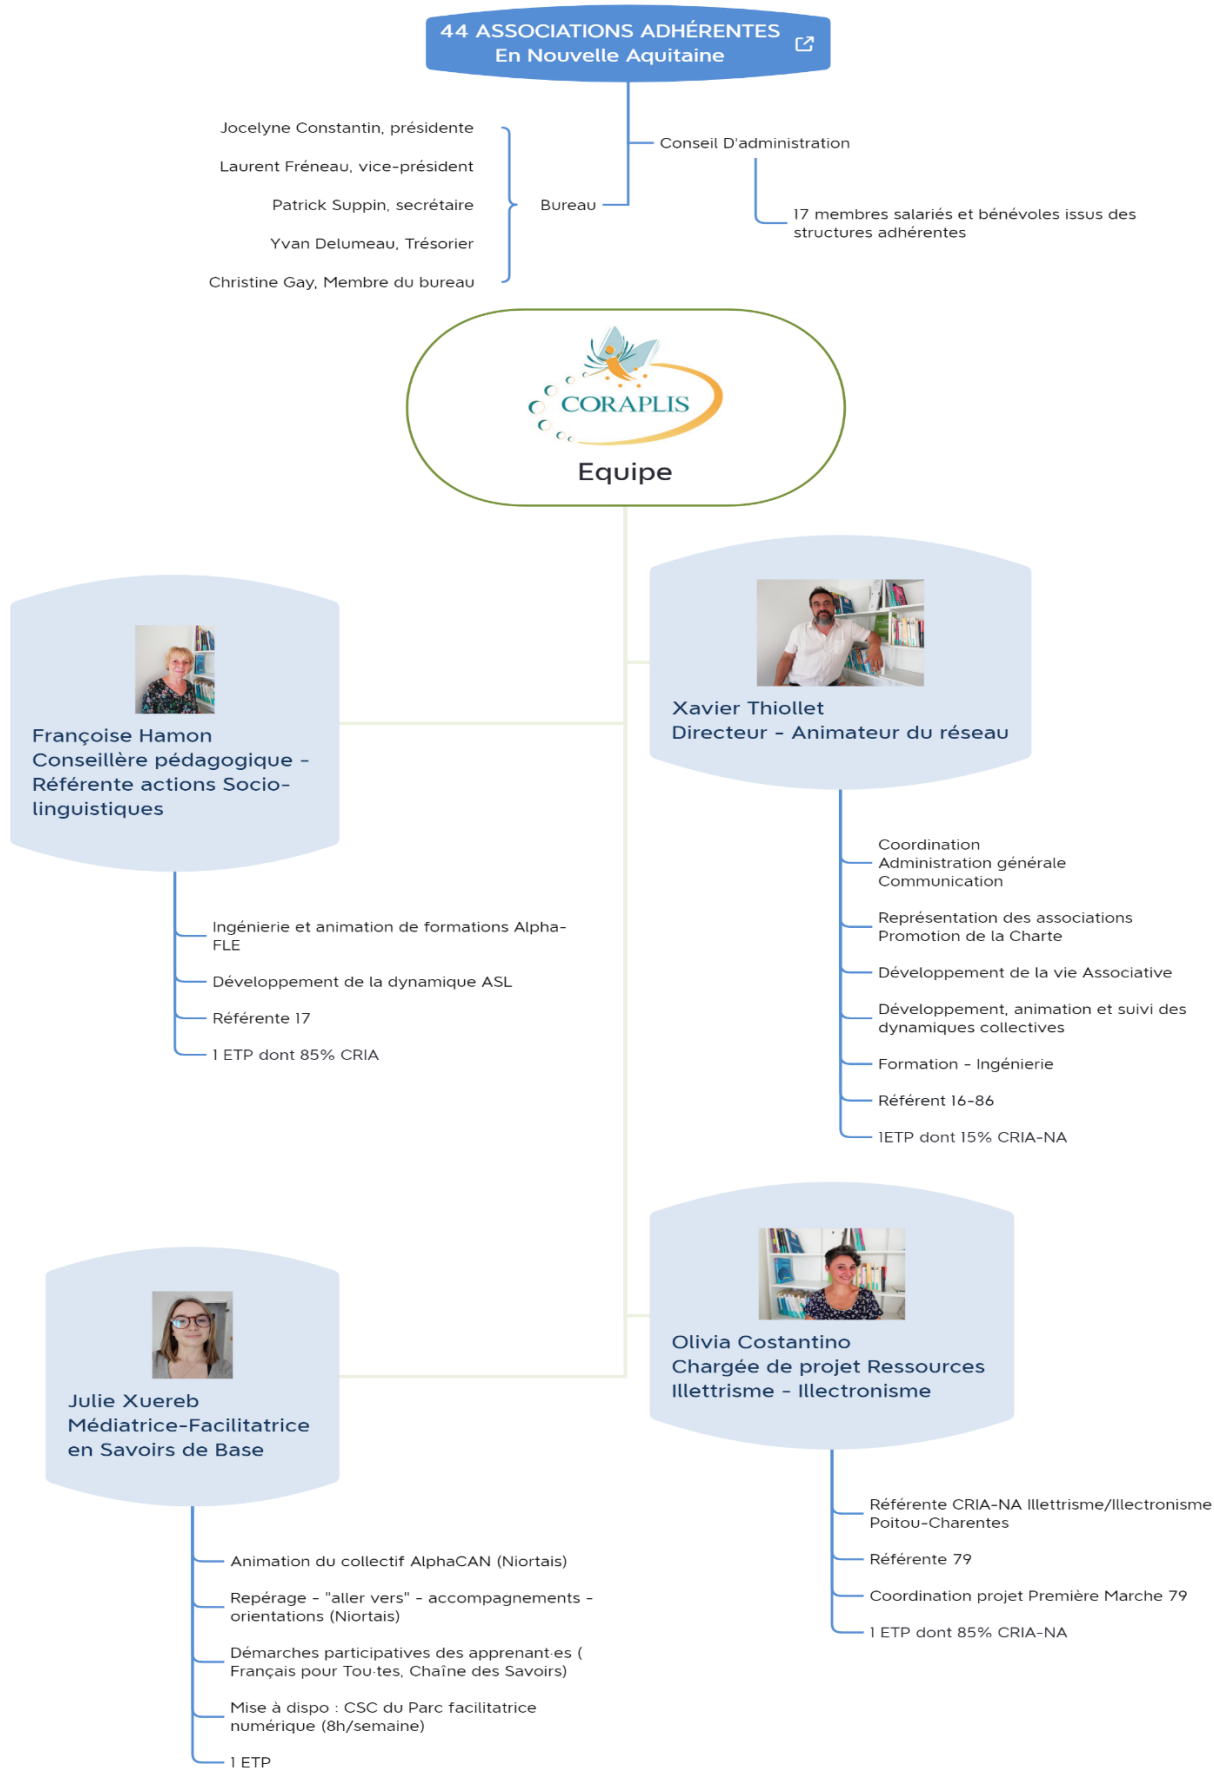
44 ASSOCIATIONS ADHÉRENTES
En Nouvelle Aquitaine

Jocelyne Constantin, présidente

Laurent Fréneau, vice-président

Patrick Suppin, secrétaire

Yvan Delumeau, Trésorier

Christine Gay, Membre du bureau

Bureau

Conseil D'administration

17 membres salariés et bénévoles issus des structures adhérentes

CORAPLIS

Equipe

Françoise Hamon
Conseillère pédagogique - Référente actions Socio-linguistiques

Ingénierie et animation de formations Alpha-FLE

Développement de la dynamique ASL

Référente 17

1 ETP dont 85% CRIA

Xavier Thiollet
Directeur - Animateur du réseau

Coordination
Administration générale
Communication

Représentation des associations
Promotion de la Charte

Développement de la vie Associative

Développement, animation et suivi des dynamiques collectives

Formation - Ingénierie

Référent 16-86

1ETP dont 15% CRIA-NA

Julie Xuereb
Médiatrice-Facilitatrice en Savoirs de Base

Animation du collectif AlphaCAN (Niortais)

Repérage - "aller vers" - accompagnements - orientations (Niortais)

Démarches participatives des apprenant·es ( Français pour Tou·tes, Chaîne des Savoirs)

Mise à dispo : CSC du Parc facilitatrice numérique (8h/semaine)

1 ETP

Olivia Costantino
Chargée de projet Ressources Illettrisme - Illectronisme

Référente CRIA-NA Illettrisme/Illectronisme Poitou-Charentes

Référente 79

Coordination projet Première Marche 79

1 ETP dont 85% CRIA-NA